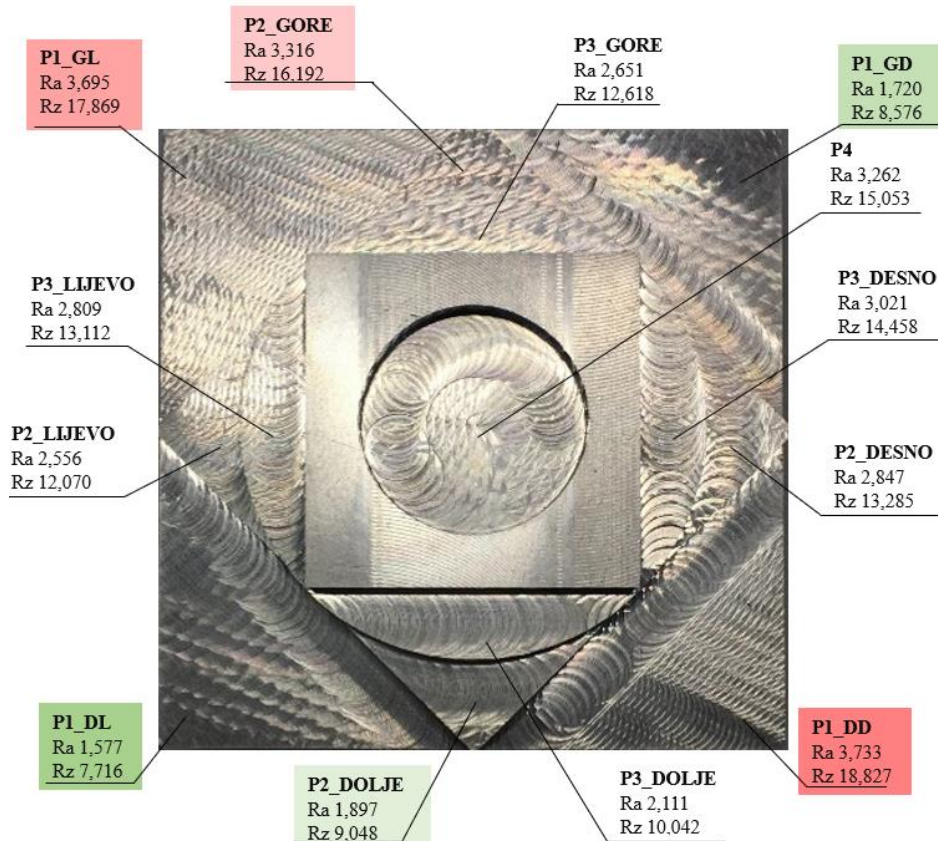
P1_GL
Ra 3,695
Rz 17,869

P2_GORE
Ra 3,316
Rz 16,192

P3_GORE
Ra 2,651
Rz 12,618

P1_GD
Ra 1,720
Rz 8,576

P4
Ra 3,262
Rz 15,053

P3_LIJEVO
Ra 2,809
Rz 13,112

P3_DESNO
Ra 3,021
Rz 14,458

P2_LIJEVO
Ra 2,556
Rz 12,070

P2_DESNO
Ra 2,847
Rz 13,285

P1_DL
Ra 1,577
Rz 7,716

P1_DD
Ra 3,733
Rz 18,827

P2_DOLJE
Ra 1,897
Rz 9,048

P3_DOLJE
Ra 2,111
Rz 10,042